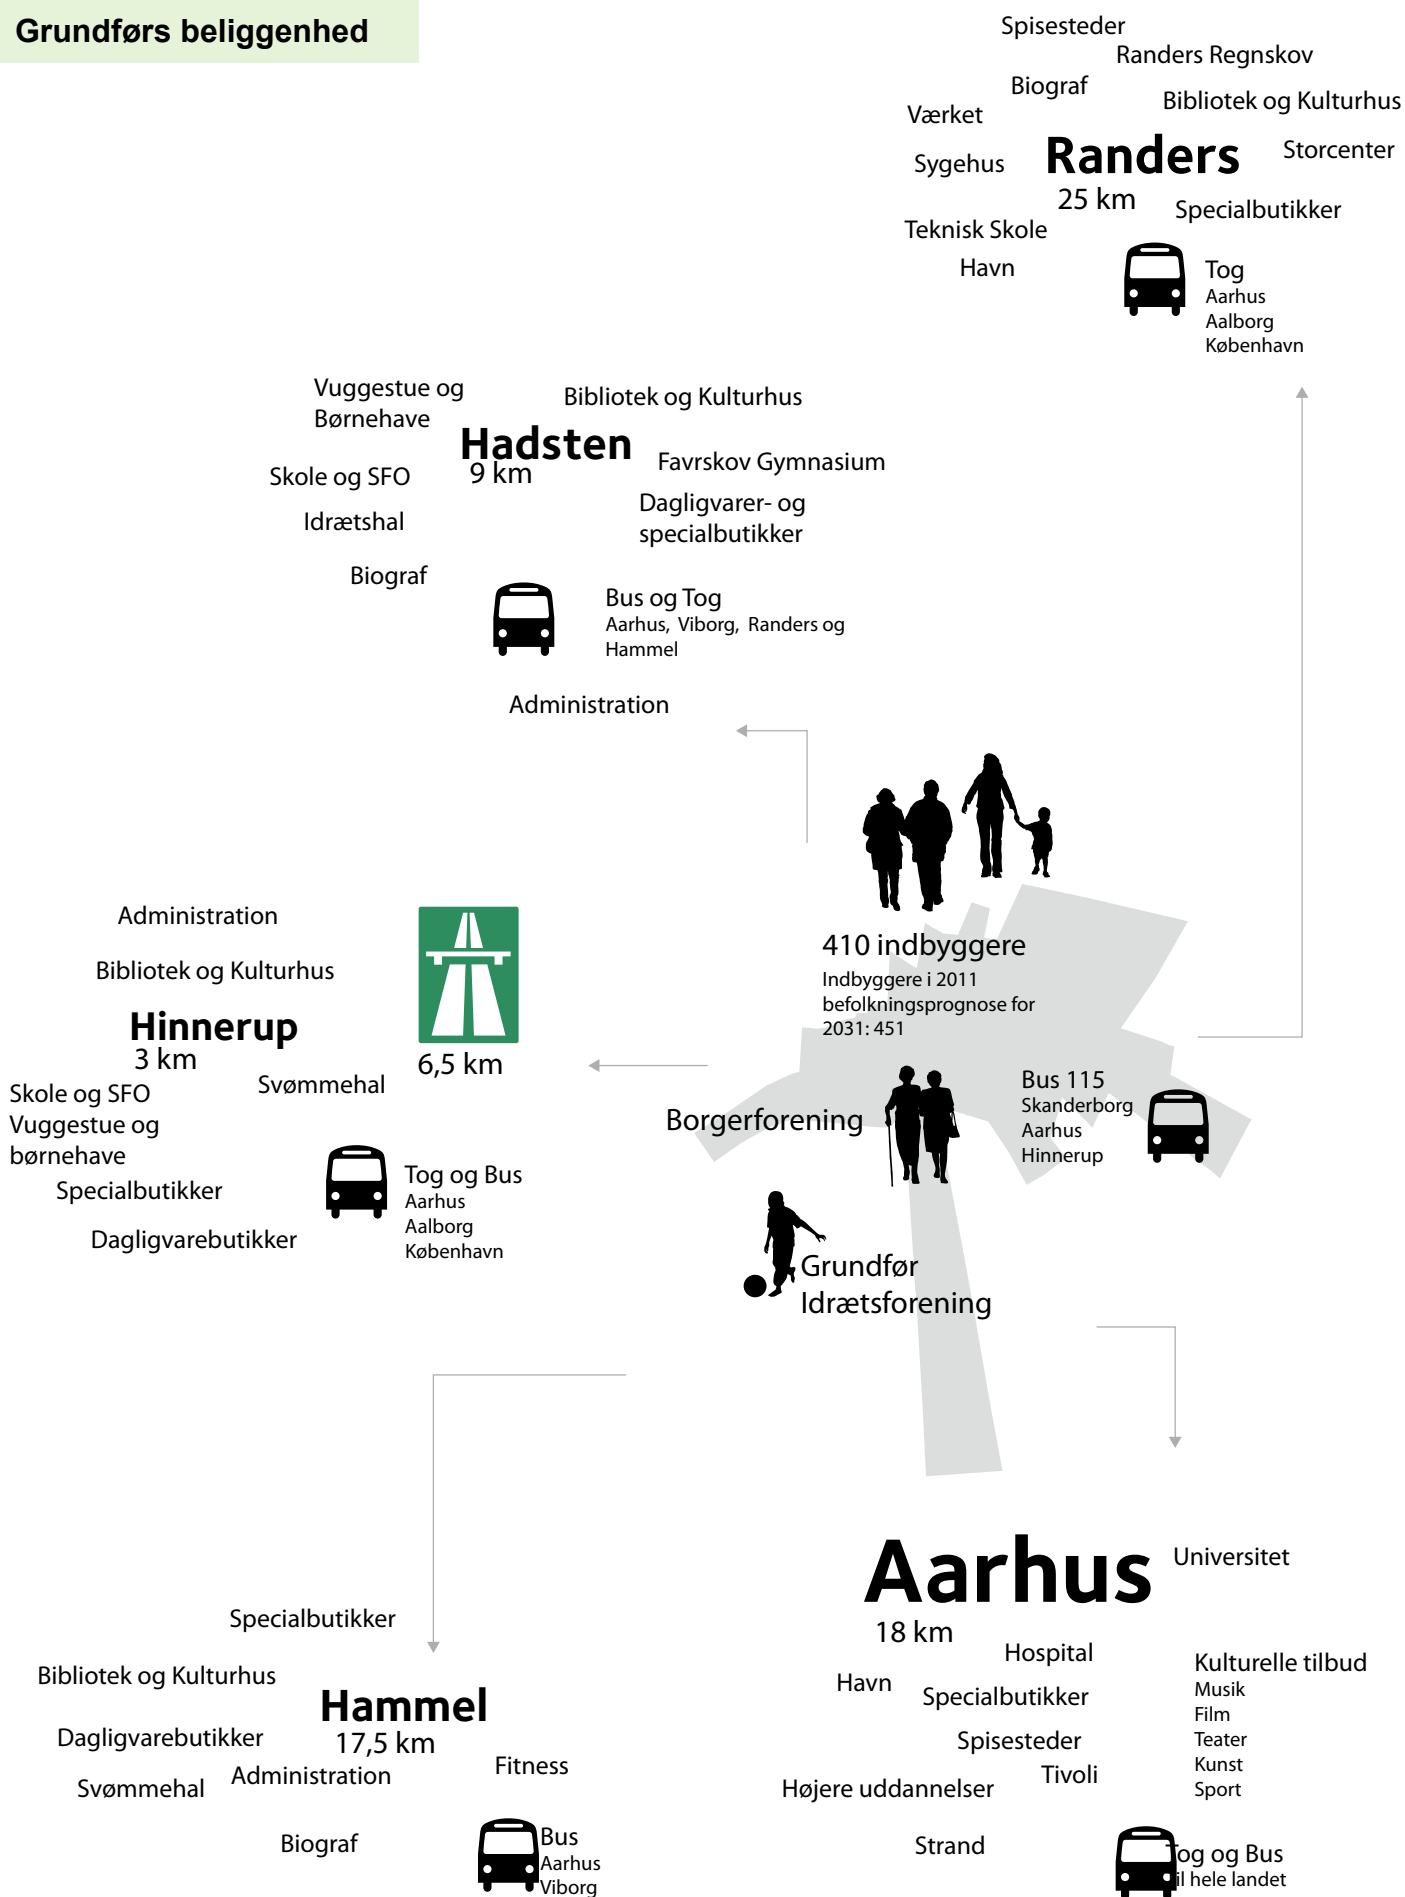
Grundførs beliggenhed

Spisesteder
Randers Regnskov
Biograf
Bibliotek og Kulturhus
Værket
Sygehus
Randers
25 km
Storcenter
Specialbutikker
Teknisk Skole
Havn
Tog
Aarhus
Aalborg
København

Vuggestue og Børnehave
Bibliotek og Kulturhus
Hadsten
9 km
Skole og SFO
Favrskov Gymnasium
Idrætshal
Dagligvarer- og specialbutikker
Biograf
Bus og Tog
Aarhus, Viborg, Randers og Hammel
Administration

410 indbyggere
Indbyggere i 2011
befolkningsprognose for 2031: 451

Administration
Bibliotek og Kulturhus
Hinnerup
3 km
6,5 km
Skole og SFO
Svømmehal
Vuggestue og børnehave
Specialbutikker
Tog og Bus
Aarhus
Aalborg
København
Dagligvarebutikker

Borgerforening
Bus 115
Skanderborg
Aarhus
Hinnerup

Grundfør Idrætsforening

Aarhus
Universitet
18 km
Hospital
Kulturelle tilbud
Musik
Film
Teater
Kunst
Sport
Havn
Specialbutikker
Spisesteder
Tivoli
Højere uddannelser
Strand
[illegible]og og Bus
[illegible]il hele landet

Specialbutikker
Bibliotek og Kulturhus
Hammel
17,5 km
Dagligvarebutikker
Fitness
Svømmehal
Administration
Biograf
Bus
Aarhus
Viborg